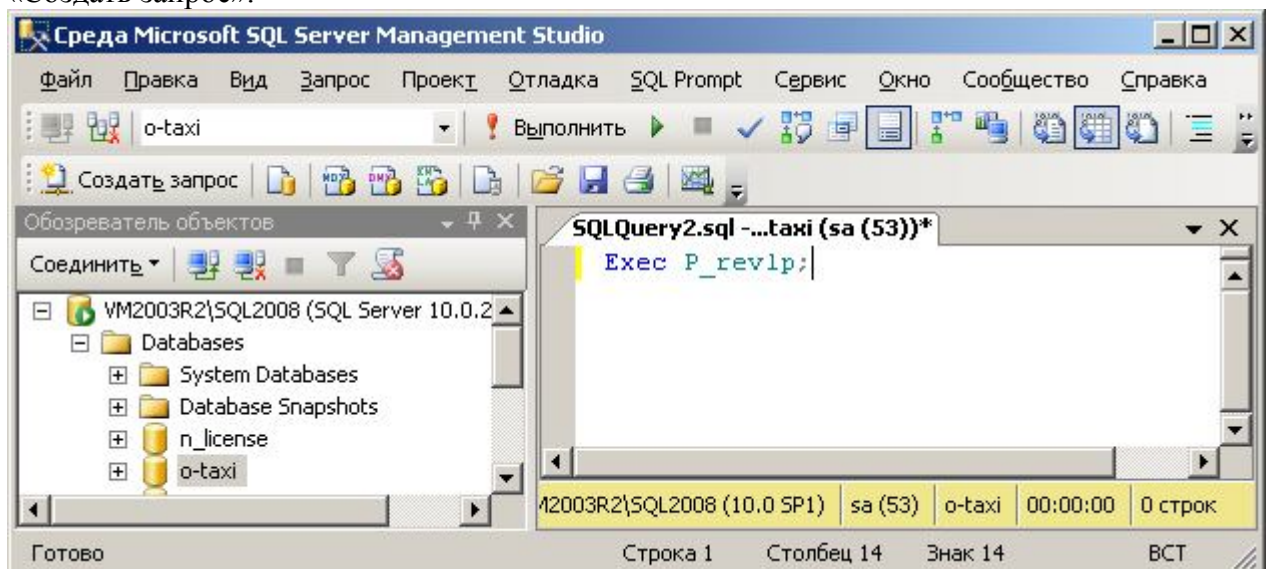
«Создать запрос».

Среда Microsoft SQL Server Management Studio

Файл Правка Вид Запрос Проект Отладка SQL Prompt Сервис Окно Сообщество Справка

o-taxi

Выполнить

Создать запрос

Обозреватель объектов

Соединить

VM2003R2\SQL2008 (SQL Server 10.0.2

Databases

System Databases

Database Snapshots

n_license

o-taxi

SQLQuery2.sql -...taxi (sa (53))*

Exec P_revlp;

M2003R2\SQL2008 (10.0 SP1) | sa (53) | o-taxi | 00:00:00 | 0 строк

Готово | Строка 1 | Столбец 14 | Знак 14 | ВСТ